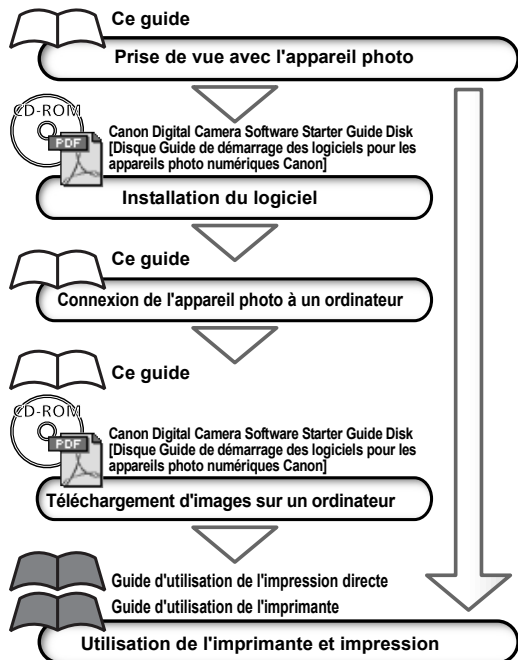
Ce guide

Prise de vue avec l'appareil photo

CD-ROM

PDF

Canon Digital Camera Software Starter Guide Disk [Disque Guide de démarrage des logiciels pour les appareils photo numériques Canon]

Installation du logiciel

Ce guide

Connexion de l'appareil photo à un ordinateur

Ce guide

CD-ROM

PDF

Canon Digital Camera Software Starter Guide Disk [Disque Guide de démarrage des logiciels pour les appareils photo numériques Canon]

Téléchargement d'images sur un ordinateur

Guide d'utilisation de l'impression directe

Guide d'utilisation de l'imprimante

Utilisation de l'imprimante et impression